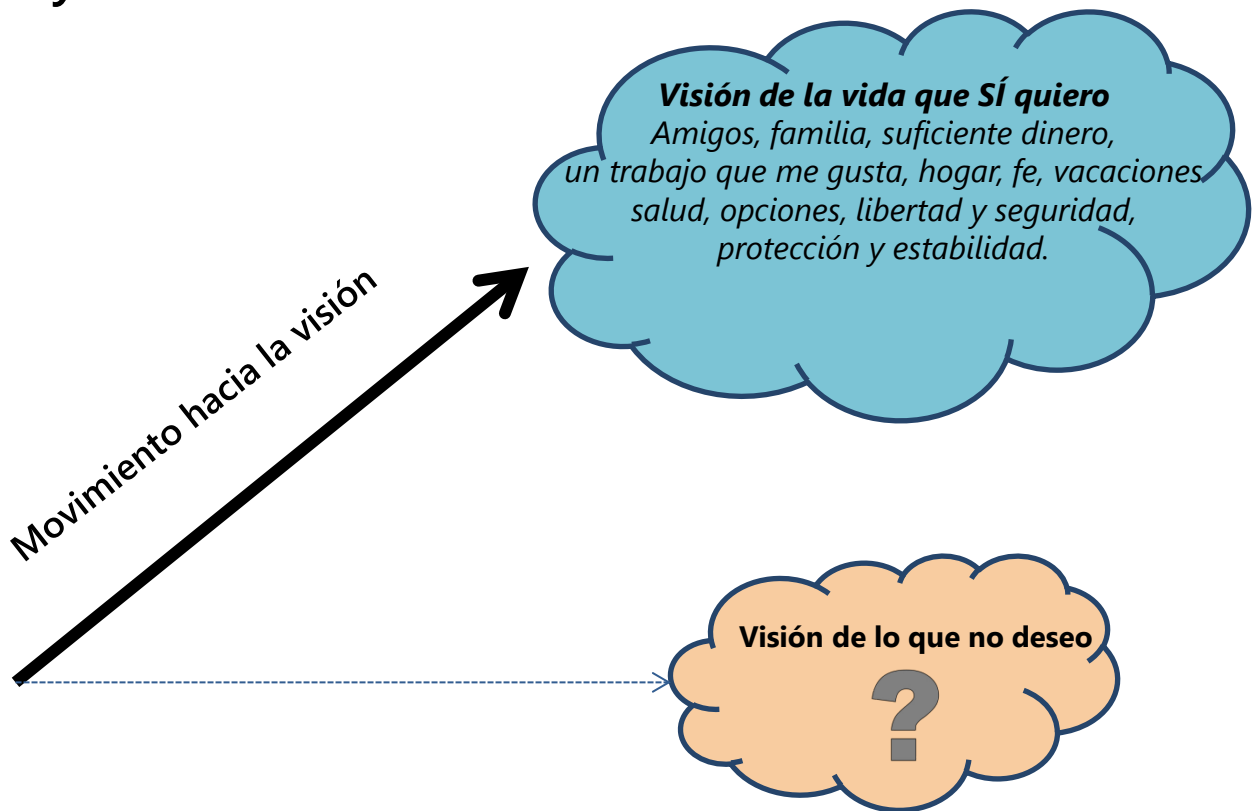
Visión de la vida que SÍ quiero
Amigos, familia, suficiente dinero, un trabajo que me gusta, hogar, fe, vacaciones, salud, opciones, libertad y seguridad, protección y estabilidad.

Movimiento hacia la visión

Visión de lo que no deseo
?